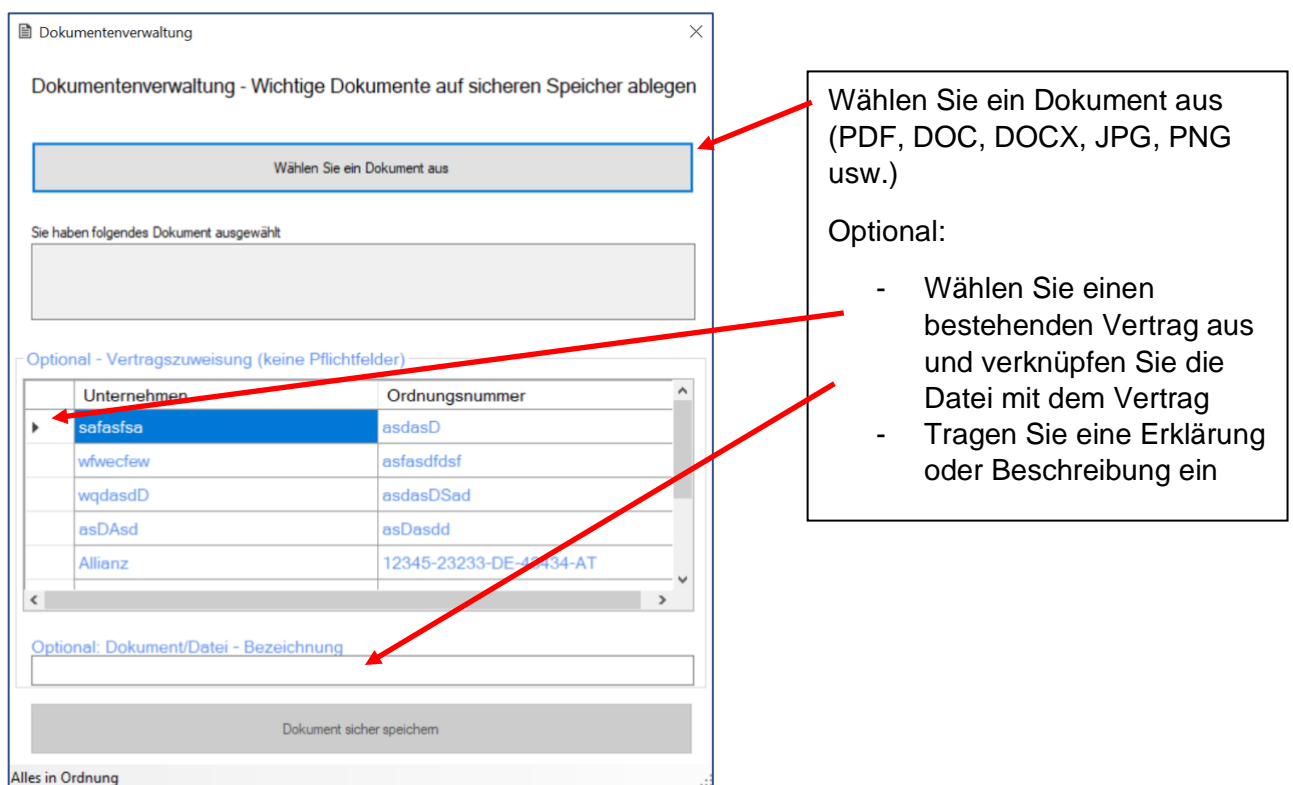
Dokumentenverwaltung

Dokumentenverwaltung - Wichtige Dokumente auf sicheren Speicher ablegen

Wählen Sie ein Dokument aus

Sie haben folgendes Dokument ausgewählt

Optional - Vertragszuweisung (keine Pflichtfelder)

| | Unternehmen | Ordnungsnummer |
|---|---|---|
| ▸ | safasfsa | asdasD |
| | wfwecfew | asfasdfdsf |
| | wqdasdD | asdasDSad |
| | asDAsd | asDasdd |
| | Allianz | 12345-23233-DE-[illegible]434-AT |

Optional: Dokument/Datei - Bezeichnung

Dokument sicher speichern

Alles in Ordnung

Wählen Sie ein Dokument aus (PDF, DOC, DOCX, JPG, PNG usw.)

Optional:

- Wählen Sie einen bestehenden Vertrag aus und verknüpfen Sie die Datei mit dem Vertrag
- Tragen Sie eine Erklärung oder Beschreibung ein